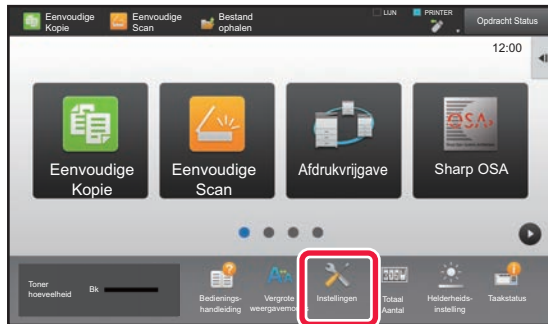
Eenvoudige Kopie

Eenvoudige Scan

Bestand ophalen

LIJN

PRINTER

Opdracht Status

12:00

Eenvoudige Kopie

Eenvoudige Scan

Afdrukvrijgave

Sharp OSA

Toner hoeveelheid

Bk

Bedienings-handleiding

Vergrote weergavemo

Instellingen

Totaal Aantal

Helderheids-instelling

Taakstatus